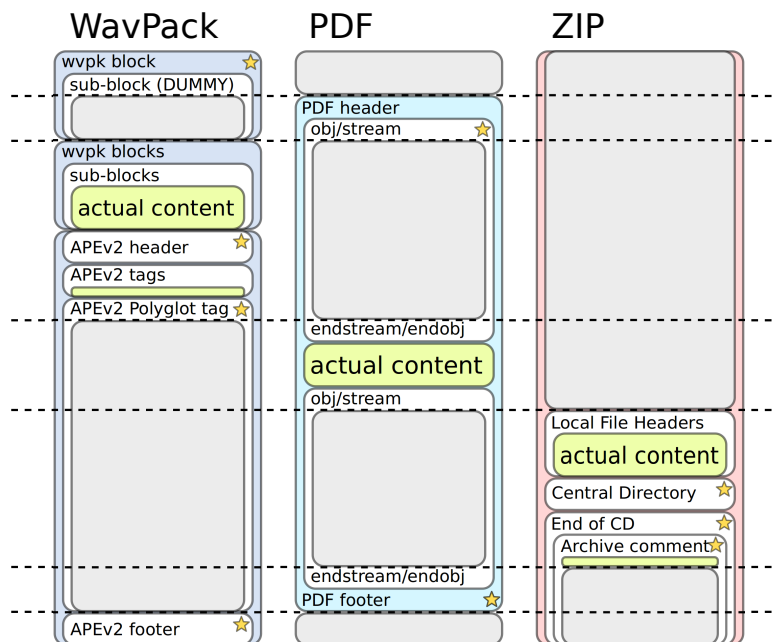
WavPack

wvpk block
sub-block (DUMMY)
wvpk blocks
sub-blocks
actual content
APEv2 header
APEv2 tags
APEv2 Polyglot tag
APEv2 footer

PDF

PDF header
obj/stream
endstream/endobj
actual content
obj/stream
endstream/endobj
PDF footer

ZIP

Local File Headers
actual content
Central Directory
End of CD
Archive comment